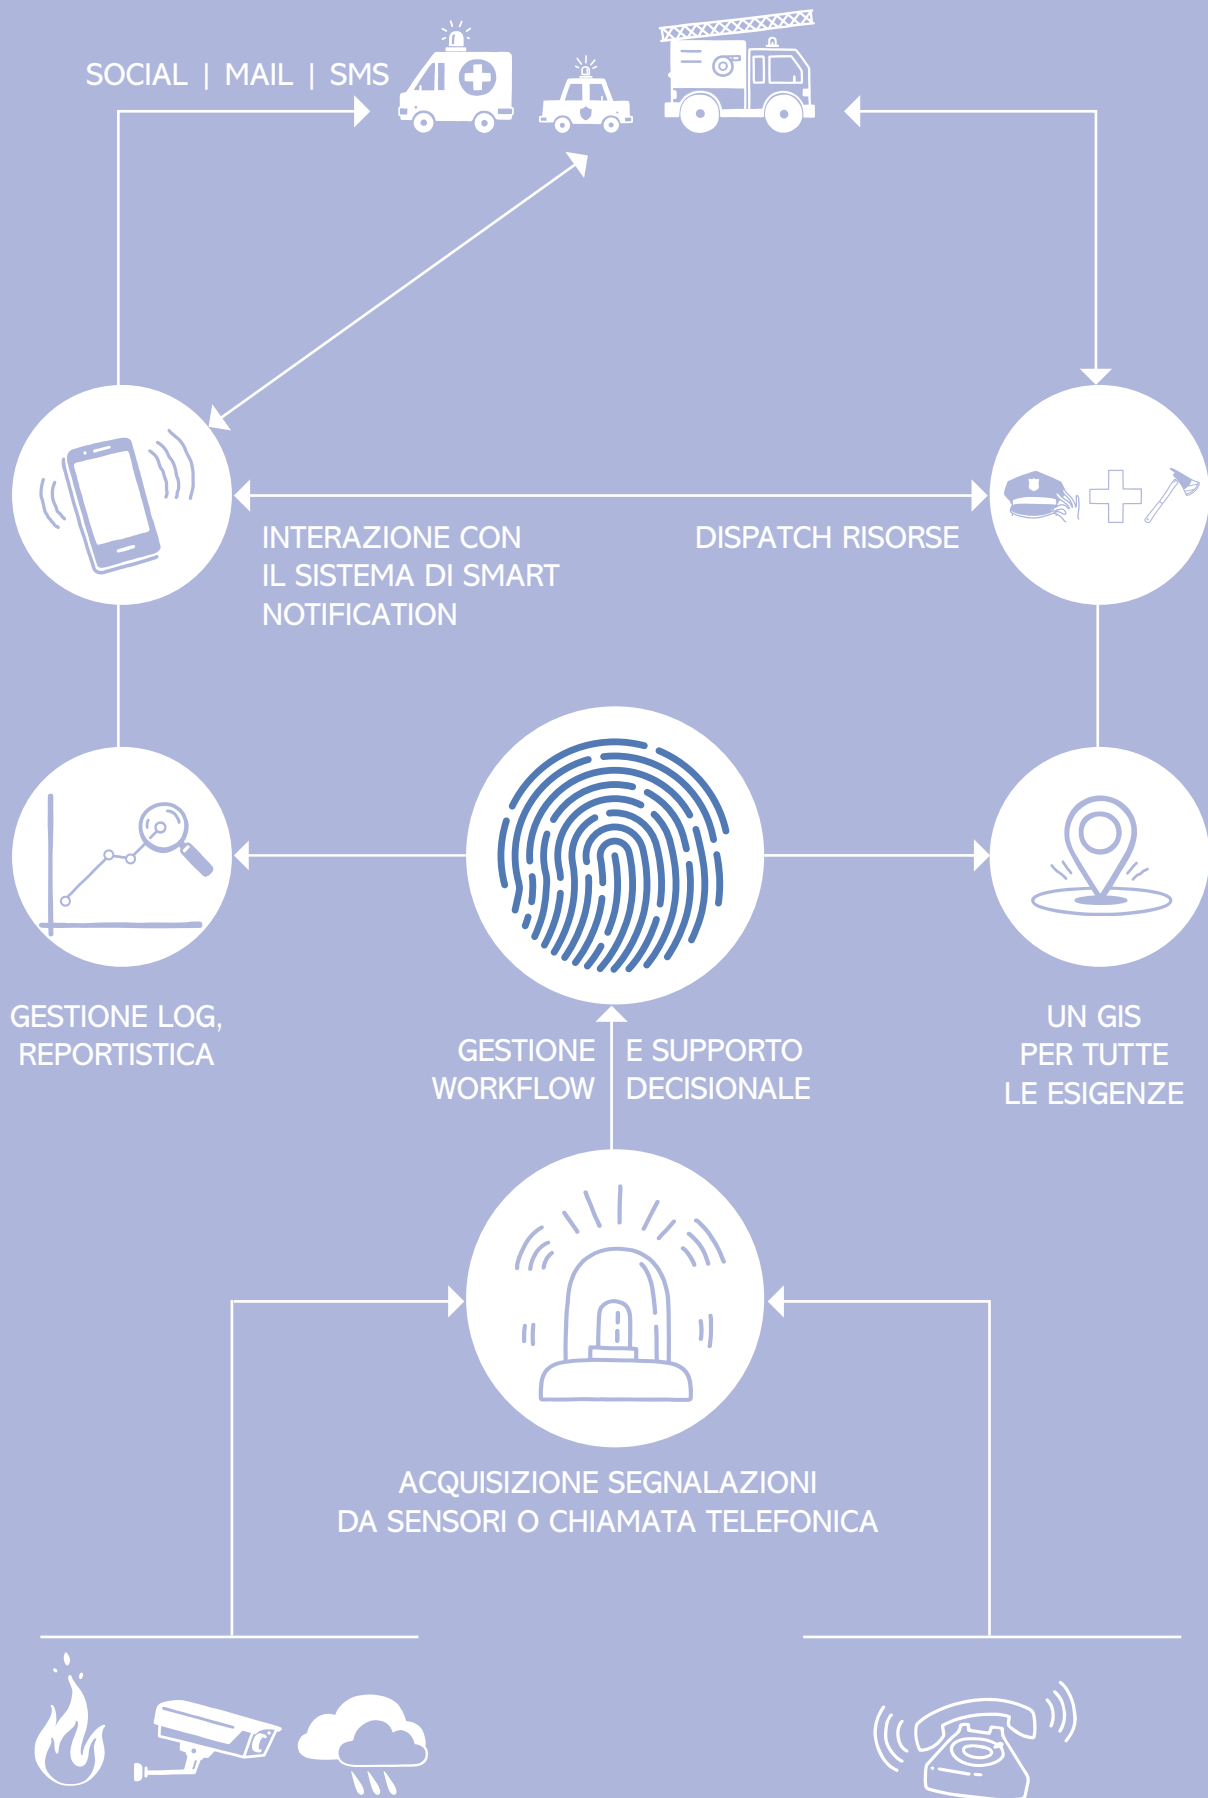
SOCIAL | MAIL | SMS

INTERAZIONE CON IL SISTEMA DI SMART NOTIFICATION

DISPATCH RISORSE

GESTIONE LOG, REPORTISTICA

GESTIONE WORKFLOW

E SUPPORTO DECISIONALE

UN GIS PER TUTTE LE ESIGENZE

ACQUISIZIONE SEGNALAZIONI DA SENSORI O CHIAMATA TELEFONICA